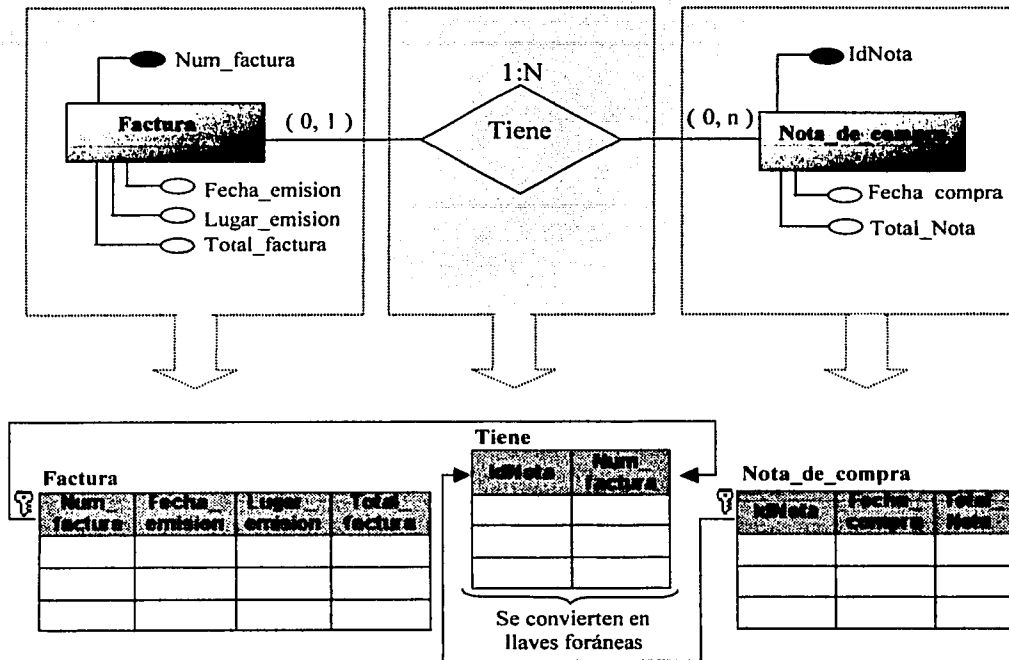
Num_factura

Factura

Fecha_emision
Lugar_emision
Total_factura

1:N

( 0, 1 )

Tiene

( 0, n )

IdNota

Nota_de_compra

Fecha compra
Total_Nota

Factura

| Num_factura | Fecha_emision | Lugar_emision | Total_factura |
|---|---|---|---|
| | | | |
| | | | |
| | | | |

Tiene

| IdNota | Num_factura |
|---|---|
| | |
| | |
| | |

Se convierten en llaves foráneas

Nota_de_compra

| IdNota | Fecha_compra | Total_Nota |
|---|---|---|
| | | |
| | | |
| | | |